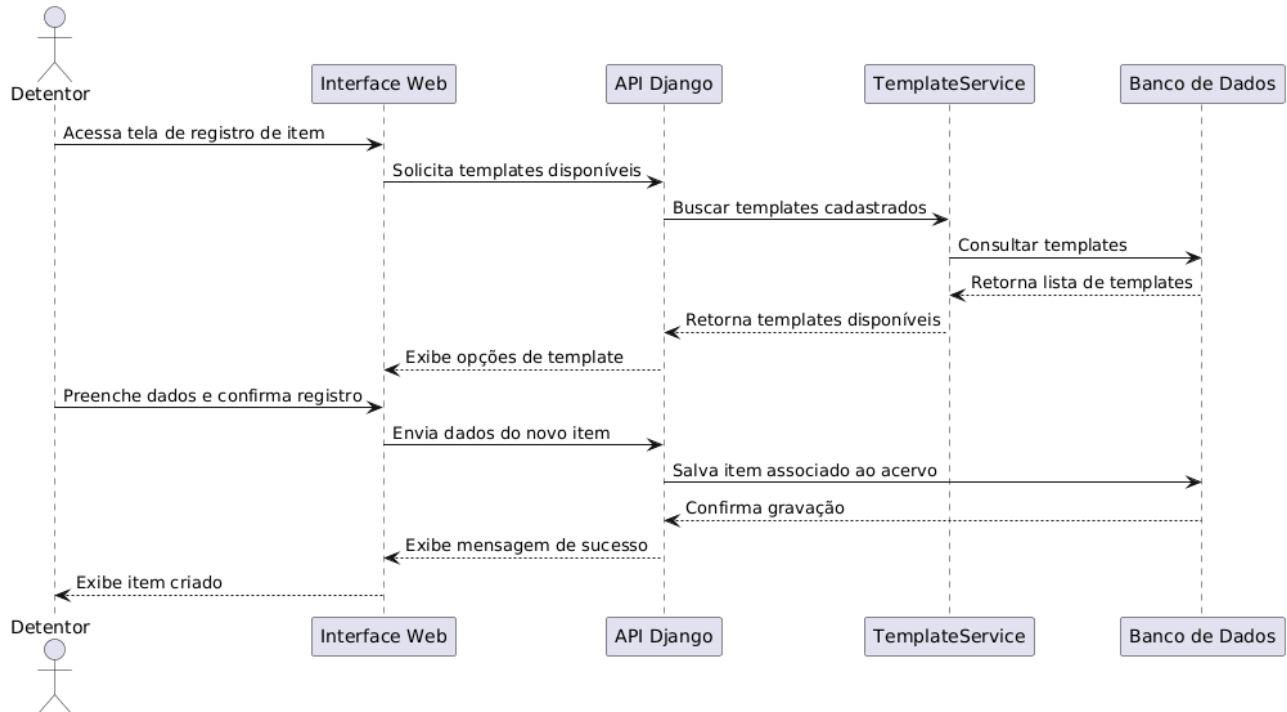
Detentor

Interface Web

API Django

TemplateService

Banco de Dados

Acessa tela de registro de item

Solicita templates disponíveis

Buscar templates cadastrados

Consultar templates

Retorna lista de templates

Retorna templates disponíveis

Exibe opções de template

Preenche dados e confirma registro

Envia dados do novo item

Salva item associado ao acervo

Confirma gravação

Exibe mensagem de sucesso

Exibe item criado

Detentor

Interface Web

API Django

TemplateService

Banco de Dados